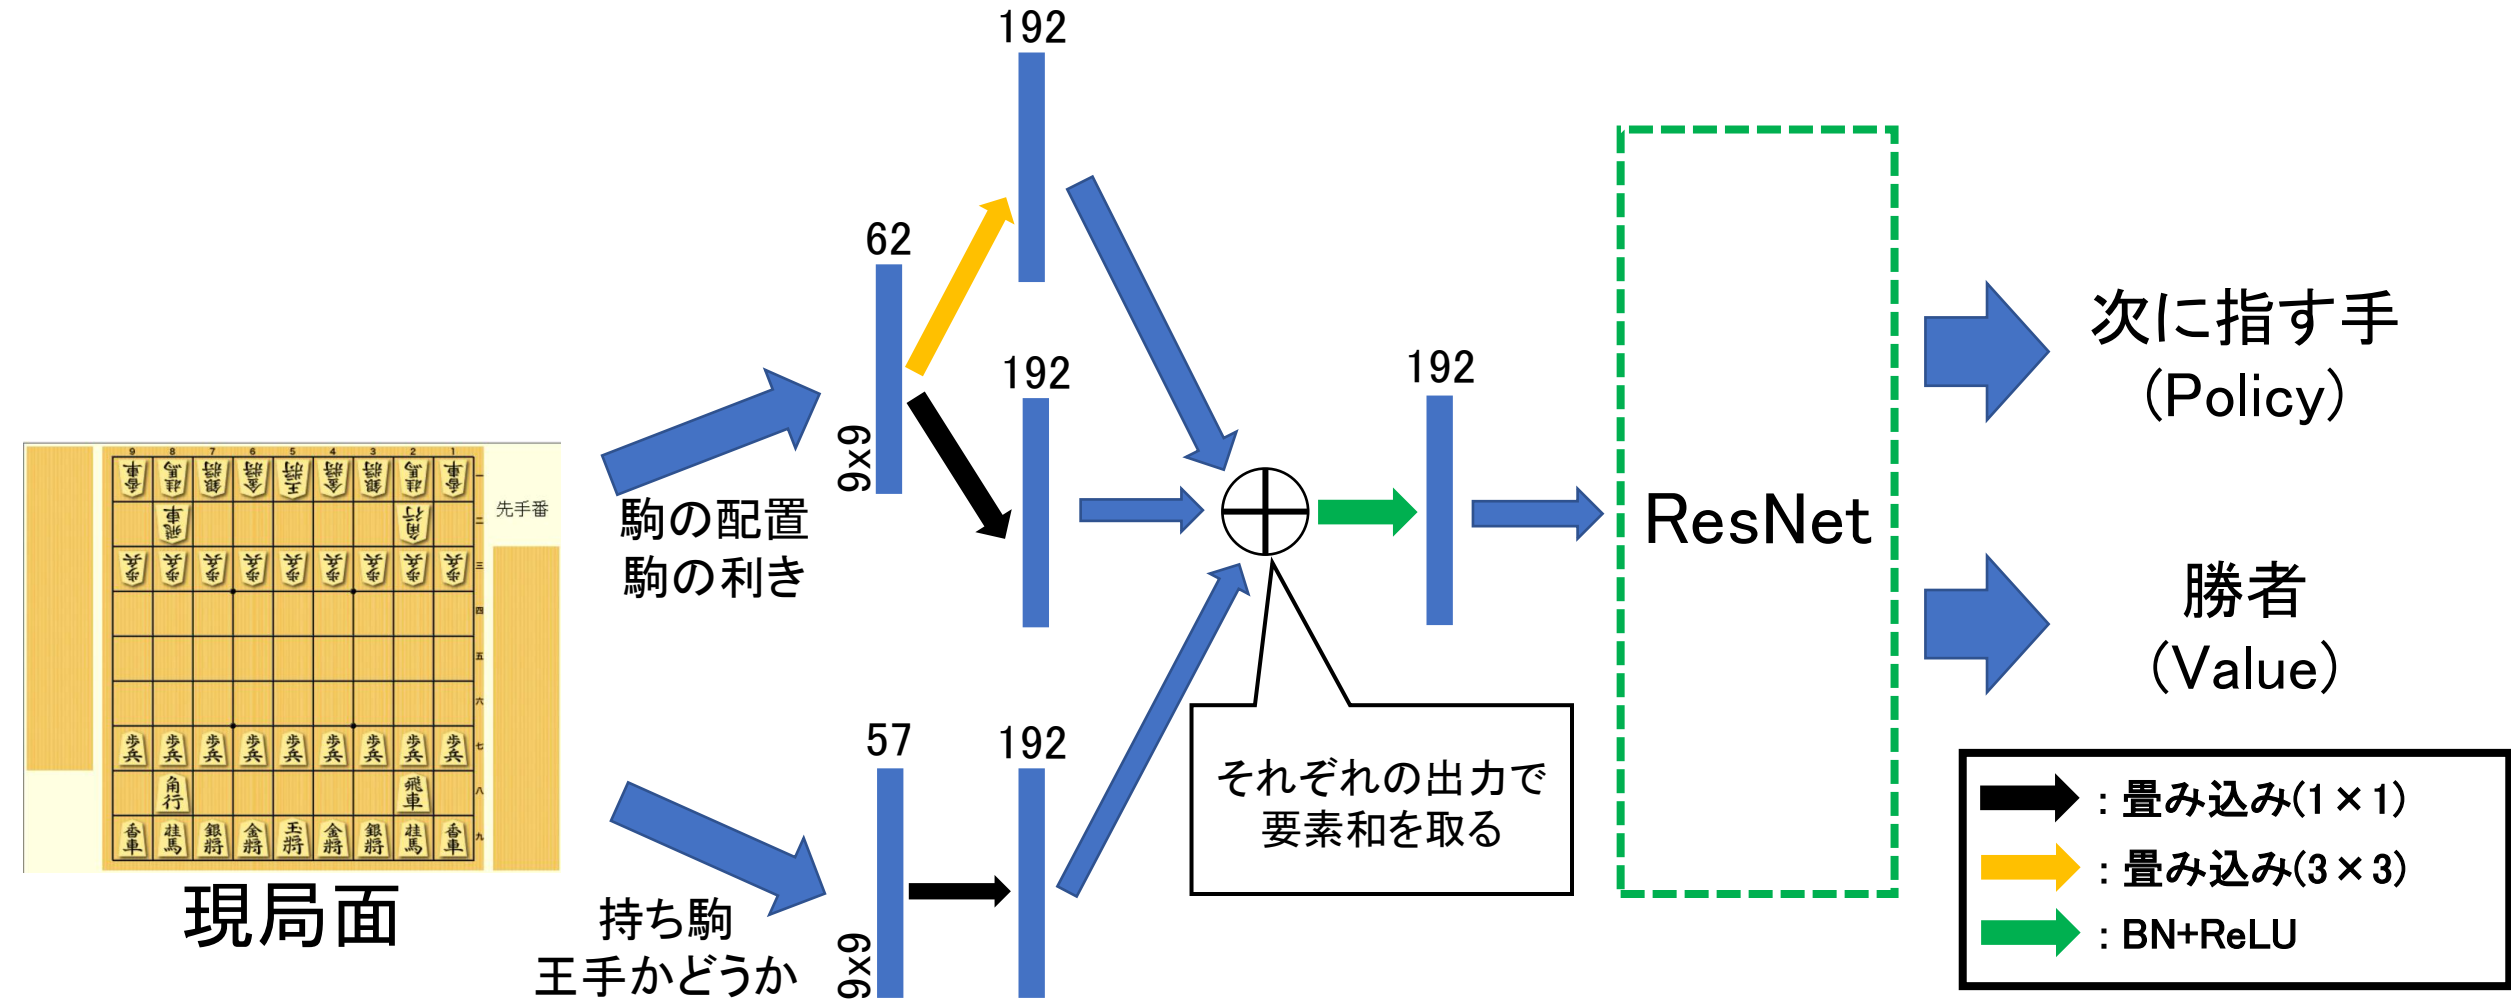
192

62

192

192

9x9

駒の配置
駒の利き

ResNet

次に指す手
(Policy)

勝者
(Value)

57

192

9x9

持ち駒
王手かどうか

それぞれの出力で
要素和を取る

現局面

先手番

9 8 7 6 5 4 3 2 1

一 二 三 四 五 六 七 八 九

香車 桂馬 銀将 金将 王将 金将 銀将 桂馬 香車
飛車 角行
歩兵 歩兵 歩兵 歩兵 歩兵 歩兵 歩兵 歩兵 歩兵
歩兵 歩兵 歩兵 歩兵 歩兵 歩兵 歩兵 歩兵 歩兵
角行 飛車
香車 桂馬 銀将 金将 王将 金将 銀将 桂馬 香車

: 畳み込み(1×1)
: 畳み込み(3×3)
: BN+ReLU